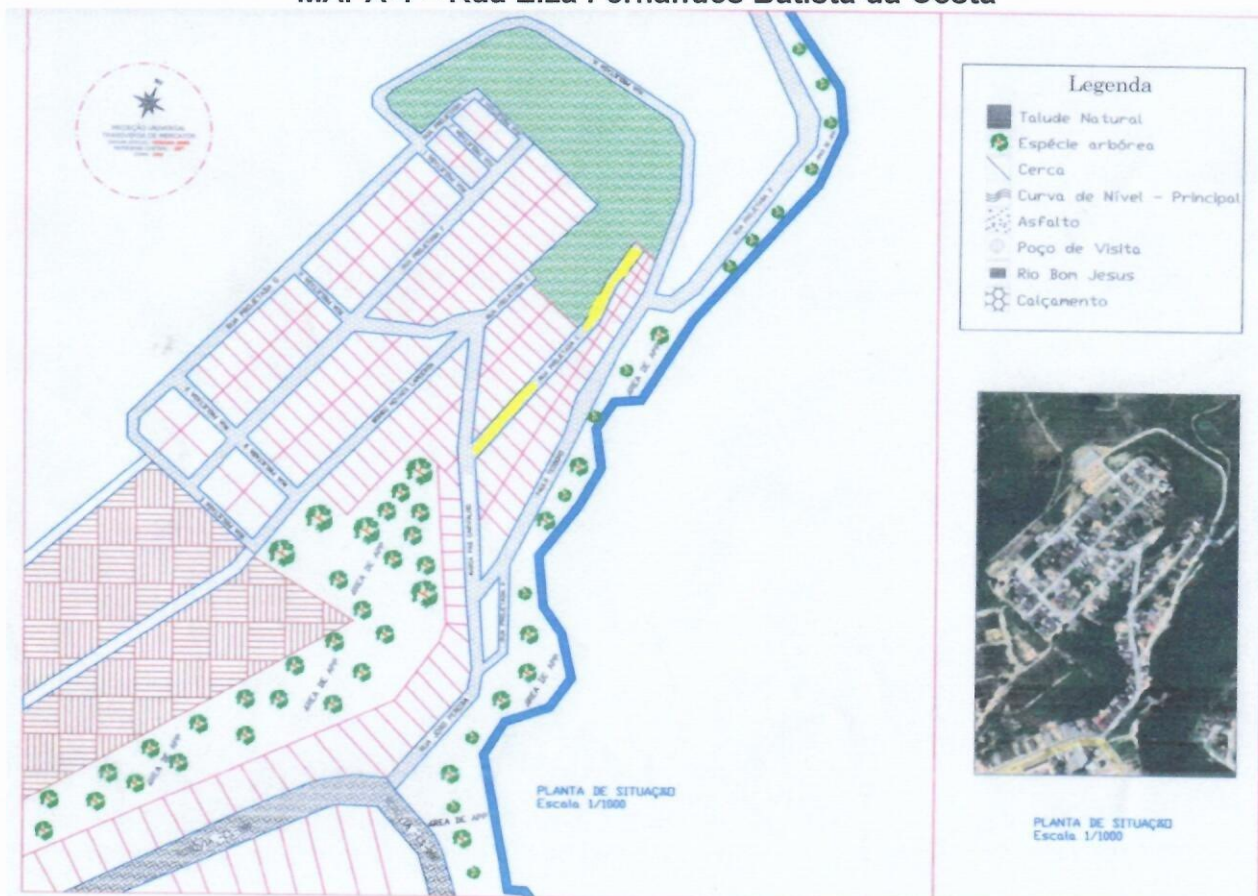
MAPA 1 - Rua Eliza Fernandes Batista da Costa

Legenda
Talude Natural
Espécie arbórea
Cerca
Curva de Nível - Principal
Asfalto
Poço de Visita
Rio Bom Jesus
Calçamento

PLANTA DE SITUAÇÃO
Escala 1/1000

PLANTA DE SITUAÇÃO
Escala 1/1000